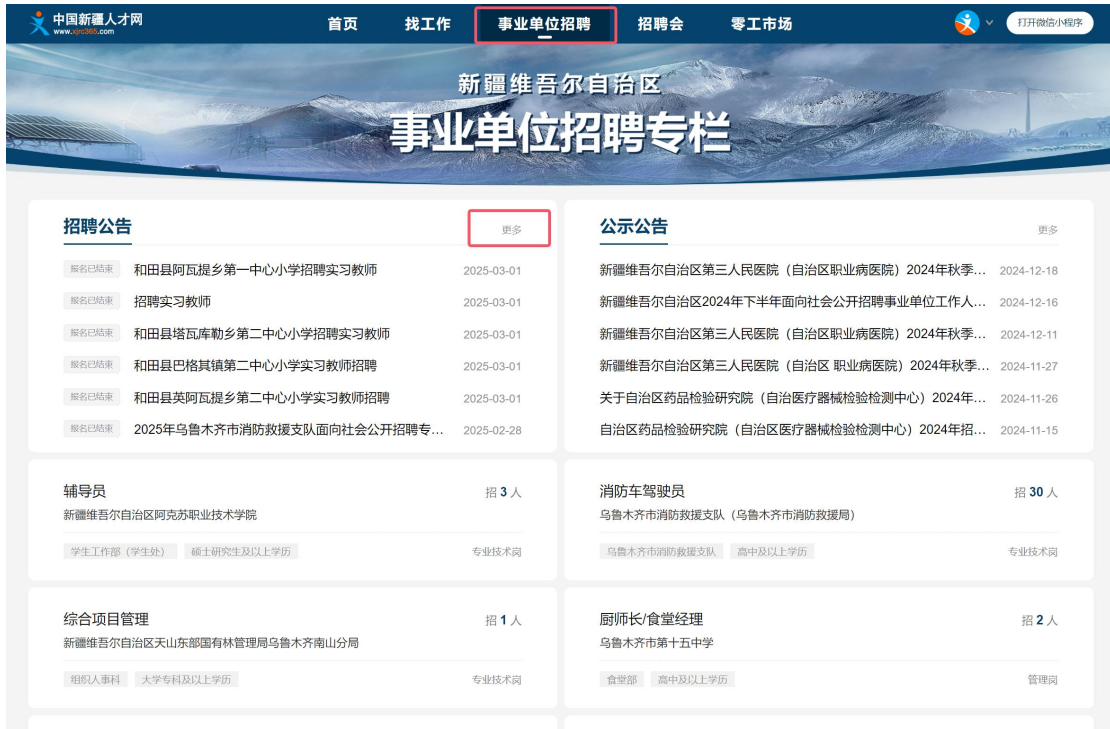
中国新疆人才网
www.xjrc365.com

首页 找工作 事业单位招聘 招聘会 零工市场

打开微信小程序

新疆维吾尔自治区
事业单位招聘专栏

招聘公告 更多

报名已结束 和田县阿瓦提乡第一中心小学招聘实习教师 2025-03-01
报名已结束 招聘实习教师 2025-03-01
报名已结束 和田县塔瓦库勒乡第二中心小学招聘实习教师 2025-03-01
报名已结束 和田县巴格其镇第二中心小学实习教师招聘 2025-03-01
报名已结束 和田县英阿瓦提乡第二中心小学实习教师招聘 2025-03-01
报名已结束 2025年乌鲁木齐市消防救援支队面向社会公开招聘专... 2025-02-28

公示公告 更多

新疆维吾尔自治区第三人民医院（自治区职业病医院）2024年秋季... 2024-12-18
新疆维吾尔自治区2024年下半年面向社会公开招聘事业单位工作人... 2024-12-16
新疆维吾尔自治区第三人民医院（自治区职业病医院）2024年秋季... 2024-12-11
新疆维吾尔自治区第三人民医院（自治区 职业病医院）2024年秋季... 2024-11-27
关于自治区药品检验研究院（自治区医疗器械检验检测中心）2024年... 2024-11-26
自治区药品检验研究院（自治区医疗器械检验检测中心）2024年招... 2024-11-15

辅导员 招 3 人
新疆维吾尔自治区阿克苏职业技术学院
学生工作部（学生处） 硕士研究生及以上学历 专业技术岗

消防车驾驶员 招 30 人
乌鲁木齐市消防救援支队（乌鲁木齐市消防救援局）
乌鲁木齐市消防救援支队 高中及以上学历 专业技术岗

综合项目管理 招 1 人
新疆维吾尔自治区天山东部国有林管理局乌鲁木齐南山分局
组织人事科 大学专科及以上学历 专业技术岗

厨师长/食堂经理 招 2 人
乌鲁木齐市第十五中学
食堂部 高中及以上学历 管理岗